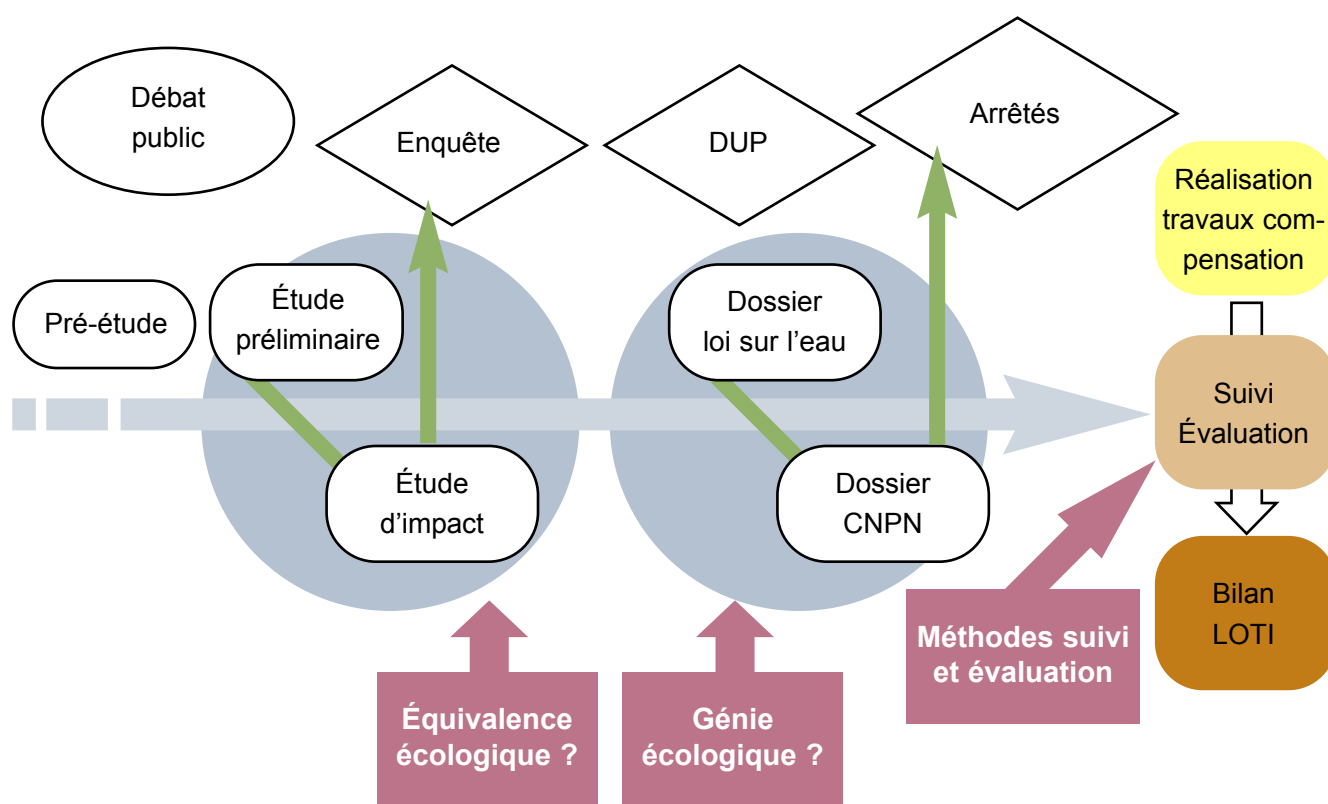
Débat public

Enquête

DUP

Arrêtés

Réalisation travaux compensation

Pré-étude

Étude préliminaire

Dossier loi sur l'eau

Suivi Évaluation

Étude d'impact

Dossier CNPN

Bilan LOTI

Méthodes suivi et évaluation

Équivalence écologique ?

Génie écologique ?